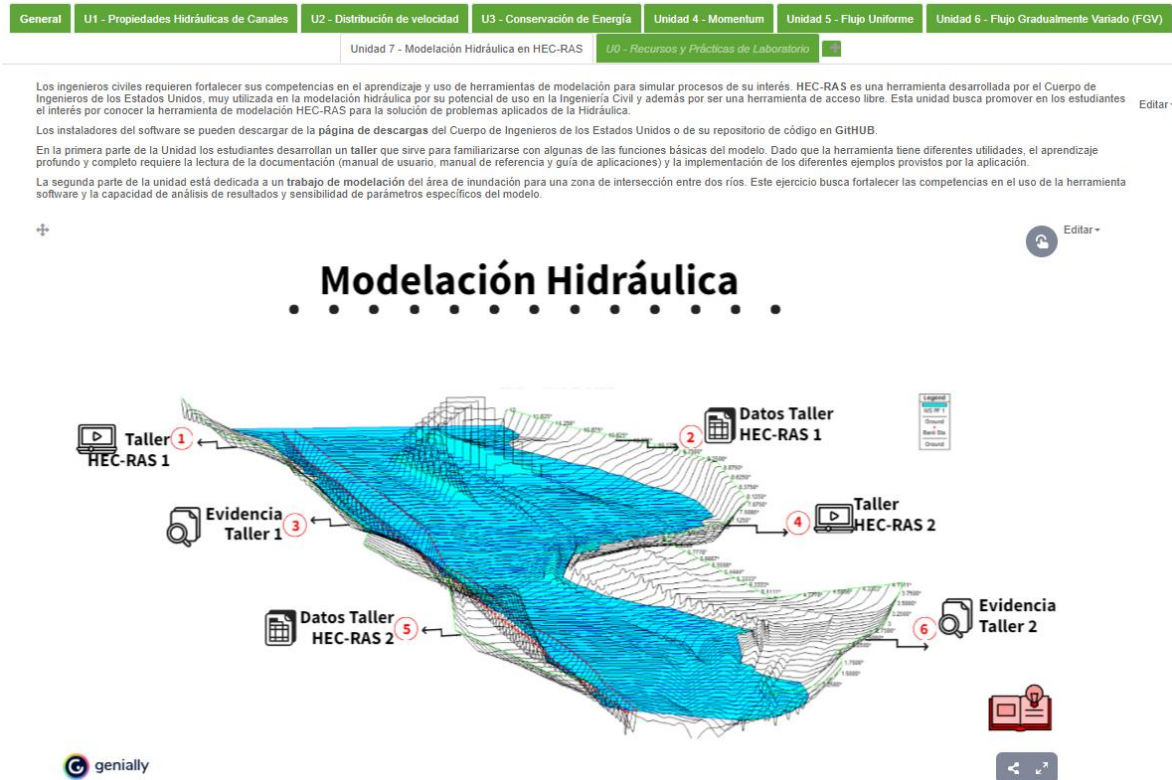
General | U1 - Propiedades Hidráulicas de Canales | U2 - Distribución de velocidad | U3 - Conservación de Energía | Unidad 4 - Momentum | Unidad 5 - Flujo Uniforme | Unidad 6 - Flujo Gradualmente Variado (FGV)

Unidad 7 - Modelación Hidráulica en HEC-RAS | U0 - Recursos y Prácticas de Laboratorio

Los ingenieros civiles requieren fortalecer sus competencias en el aprendizaje y uso de herramientas de modelación para simular procesos de su interés. HEC-RAS es una herramienta desarrollada por el Cuerpo de Ingenieros de los Estados Unidos, muy utilizada en la modelación hidráulica por su potencial de uso en la Ingeniería Civil y además por ser una herramienta de acceso libre. Esta unidad busca promover en los estudiantes el interés por conocer la herramienta de modelación HEC-RAS para la solución de problemas aplicados de la Hidráulica.

Editar

Los instaladores del software se pueden descargar de la página de descargas del Cuerpo de Ingenieros de los Estados Unidos o de su repositorio de código en GitHUB.

En la primera parte de la Unidad los estudiantes desarrollan un taller que sirve para familiarizarse con algunas de las funciones básicas del modelo. Dado que la herramienta tiene diferentes utilidades, el aprendizaje profundo y completo requiere la lectura de la documentación (manual de usuario, manual de referencia y guía de aplicaciones) y la implementación de los diferentes ejemplos provistos por la aplicación.

La segunda parte de la unidad está dedicada a un trabajo de modelación del área de inundación para una zona de intersección entre dos ríos. Este ejercicio busca fortalecer las competencias en el uso de la herramienta software y la capacidad de análisis de resultados y sensibilidad de parámetros específicos del modelo.

Editar

Modelación Hidráulica

Taller HEC-RAS 1 1

2 Datos Taller HEC-RAS 1

Legend
WS PF 1
Ground
Bank Sta
Ground

Evidencia Taller 1 3

4 Taller HEC-RAS 2

Datos Taller HEC-RAS 2 5

6 Evidencia Taller 2

genially